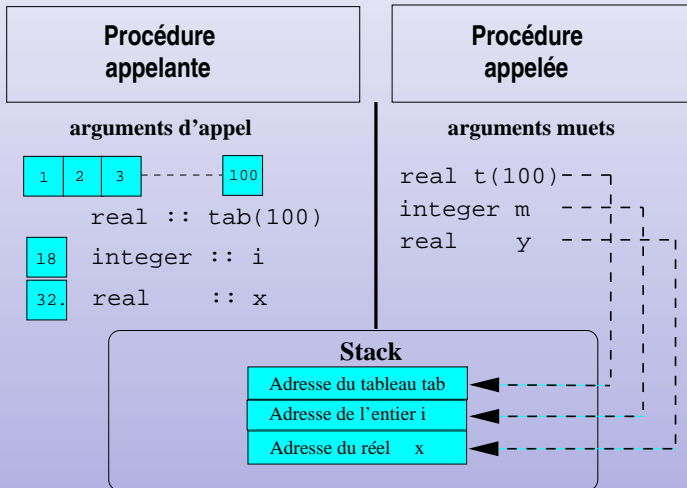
Procédure appelante

Procédure appelée

arguments d'appel

1 2 3 100

real :: tab(100)

18 integer :: i

32. real :: x

arguments muets

real t(100)
integer m
real y

Stack

Adresse du tableau tab

Adresse de l'entier i

Adresse du réel x